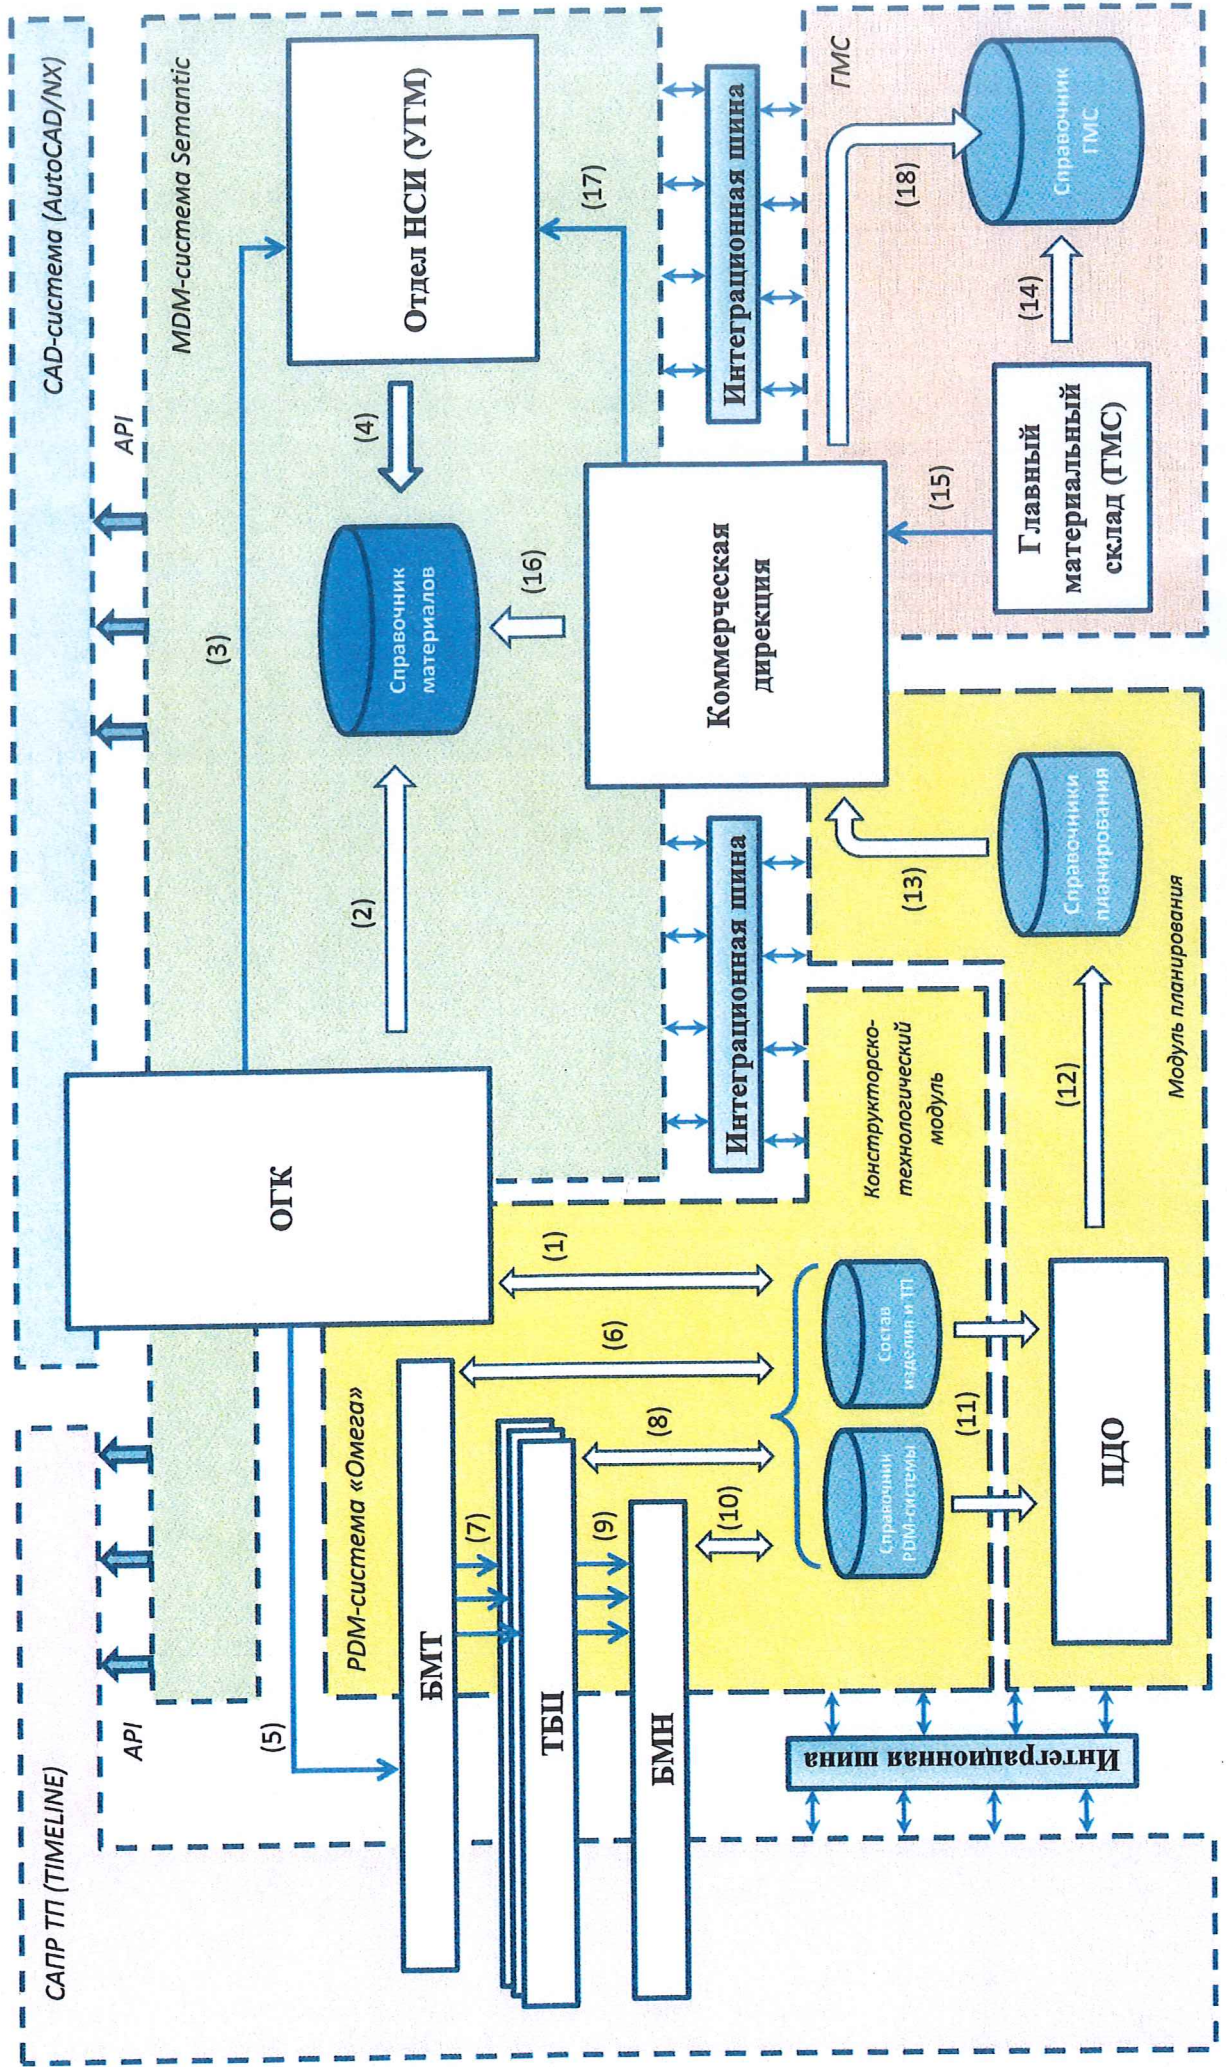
CAD-система (AutoCAD/NX)

MDM-система Semantic

Отдел НСИ (УГМ)

(17)

Интеграционная шина

ГМС

Справочник ГМС

(18)

(14)

Главный материальный склад (ГМС)

(15)

API

(4)

Справочник материалов

(16)

Коммерческая дирекция

(3)

(2)

Интеграционная шина

Справочники планирования

(13)

Конструкторско-технологический модуль

Модуль планирования

(12)

ОГК

Интеграционная шина

(1)

(6)

Состав изделия и ТП

(8)

(11)

Справочники PDM-системы

(10)

(7)

(9)

ПДО

PDM-система «Омега»

БМТ

ТБЦ

БМН

API

(5)

Интеграционная шина

САПР ТП (TIMELINE)